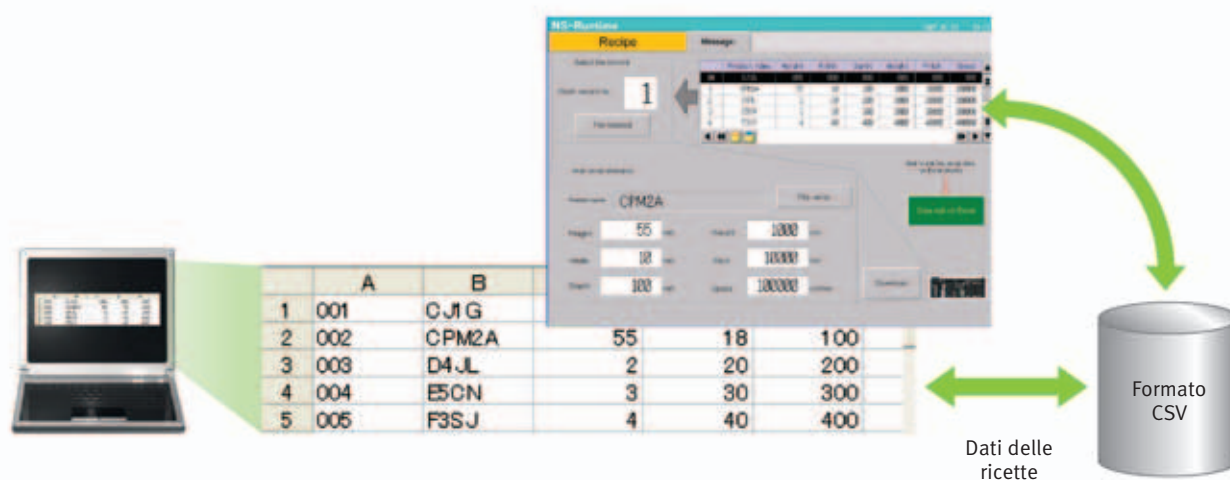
NS-Runtime

Recipe

Message

1

CPM2A

55

18

100

1000

10000

100000

|   | A | B |   |   |   |
|---|---|---|---|---|---|
| 1 | 001 | CJ1G |   |   |   |
| 2 | 002 | CPM2A | 55 | 18 | 100 |
| 3 | 003 | D4JL | 2 | 20 | 200 |
| 4 | 004 | E5CN | 3 | 30 | 300 |
| 5 | 005 | F3SJ | 4 | 40 | 400 |

Formato CSV

Dati delle ricette